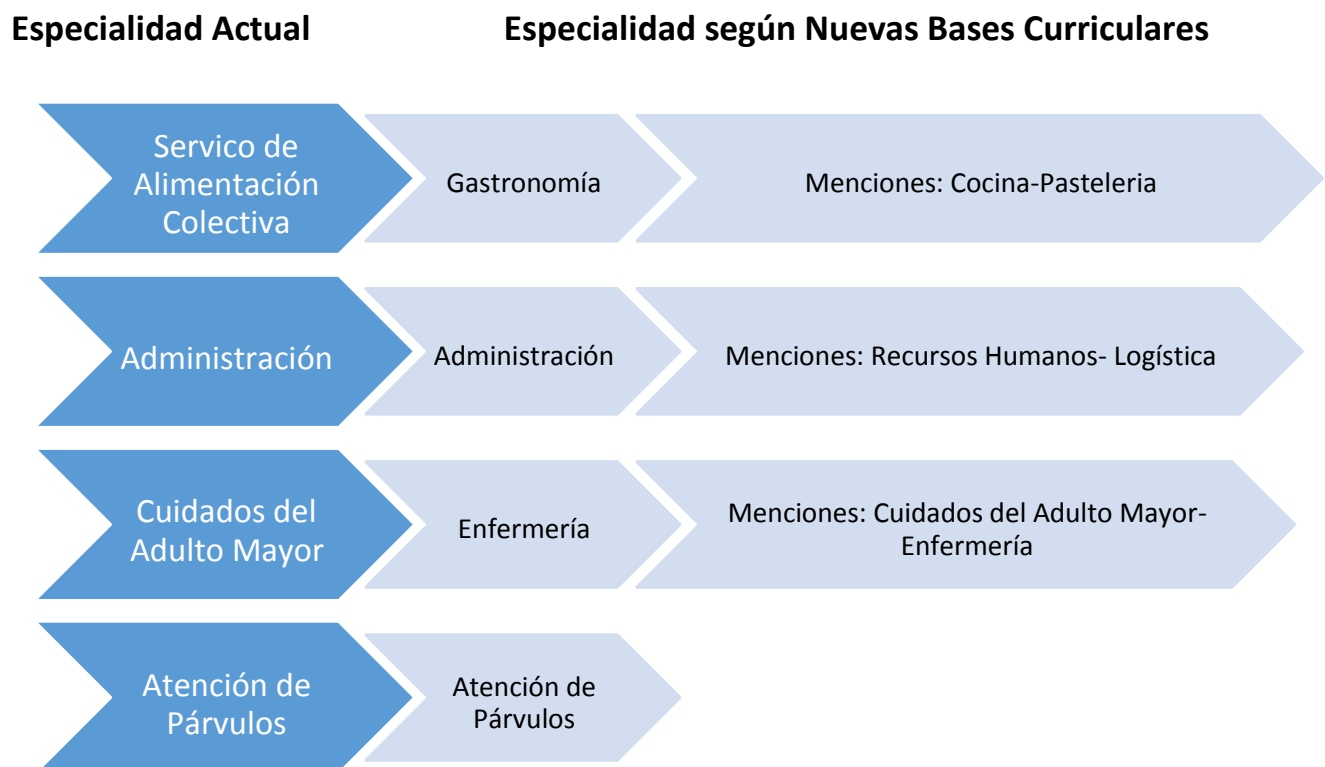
Especialidad Actual

Especialidad según Nuevas Bases Curriculares

Servico de Alimentación Colectiva

Gastronomía

Menciones: Cocina-Pasteleria

Administración

Administración

Menciones: Recursos Humanos- Logística

Cuidados del Adulto Mayor

Enfermería

Menciones: Cuidados del Adulto Mayor-Enfermería

Atención de Párvulos

Atención de Párvulos